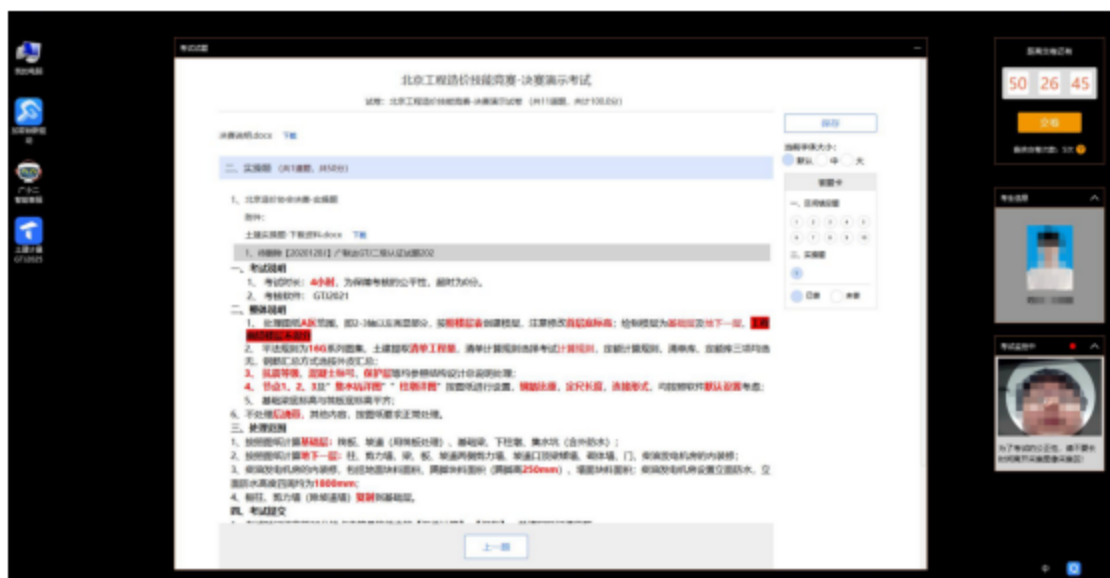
北京工程造价技能竞赛-决赛演示考试

决赛说明.docx 下载

二、实操题

1、北京造价结算决赛-实操题

土建实操题-下载资料.docx 下载

一、考试说明

1、考试时长：4小时

2、考核软件：GTJ2021

二、整体说明

三、绘图说明

四、考试提交

上一题

保存

答题卡

50 26 45

交卷

考生信息

考试监控中